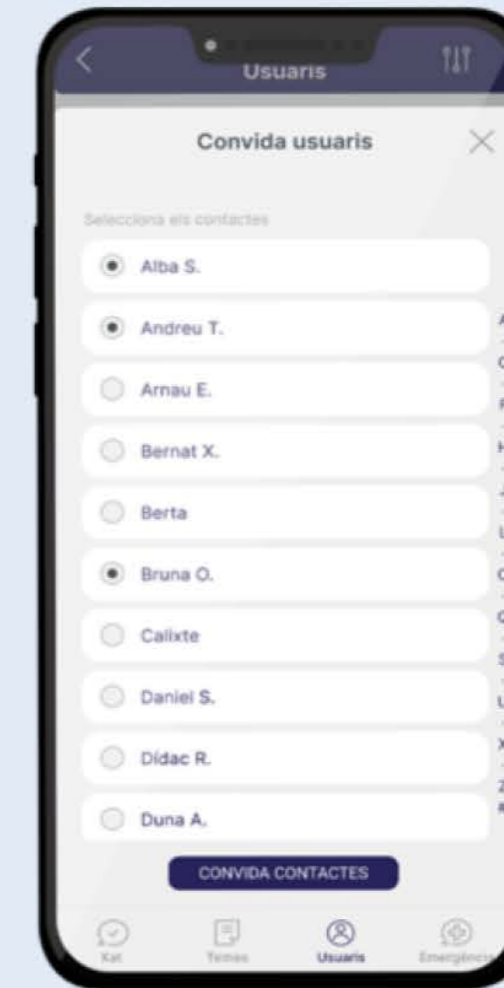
Usuaris

Convida usuaris

Selecciona els contactes

Alba S.

Andreu T.

Arnau E.

Bernat X.

Berta

Bruna O.

Calixte

Daniel S.

Dídac R.

Duna A.

A
C
F
H
J
L
O
Q
S
U
X
Z
#

CONVIDA CONTACTES

Kat
Temes
Usuaris
Emergència